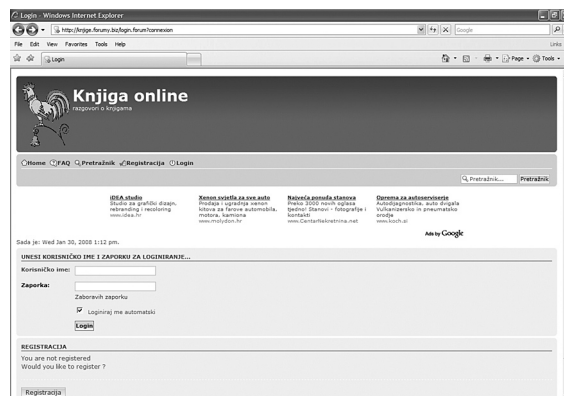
Login - Windows Internet Explorer

http://knjige.forumy.biz/login.forum?connexion

Google

File Edit View Favorites Tools Help

Links

Login

Page Tools

Knjiga online
razgovori o knjigama

Home FAQ Pretražnik Registracija Login

Pretražnik... Pretražnik

iDEA studio
Studio za grafički dizajn, rebranding i recoloring
www.idea.hr

Xenon svjetla za sve auto
Prodaja i ugradnja xenon kitova za farove automobila, motora, kamiona
www.molydon.hr

Najveća ponuda stanova
Preko 2000 novih oglasa tjedno! Stanovi - fotografije i kontakti
www.Centarnekretnina.net

Oprema za autoservisere
Autodijagnostika, auto dvigala Vulkanizersko in pneumatsko orodje
www.koch.si

Ads by Google

Sada je: Wed Jan 30, 2008 1:12 pm.

UNESI KORISNIČKO IME I ZAPORKU ZA LOGINIRANJE...

Korisničko ime:

Zaporka:

Zaboravih zaporku

Loginiraj me automatski

Login

REGISTRACIJA

You are not registered
Would you like to register ?

Registracija